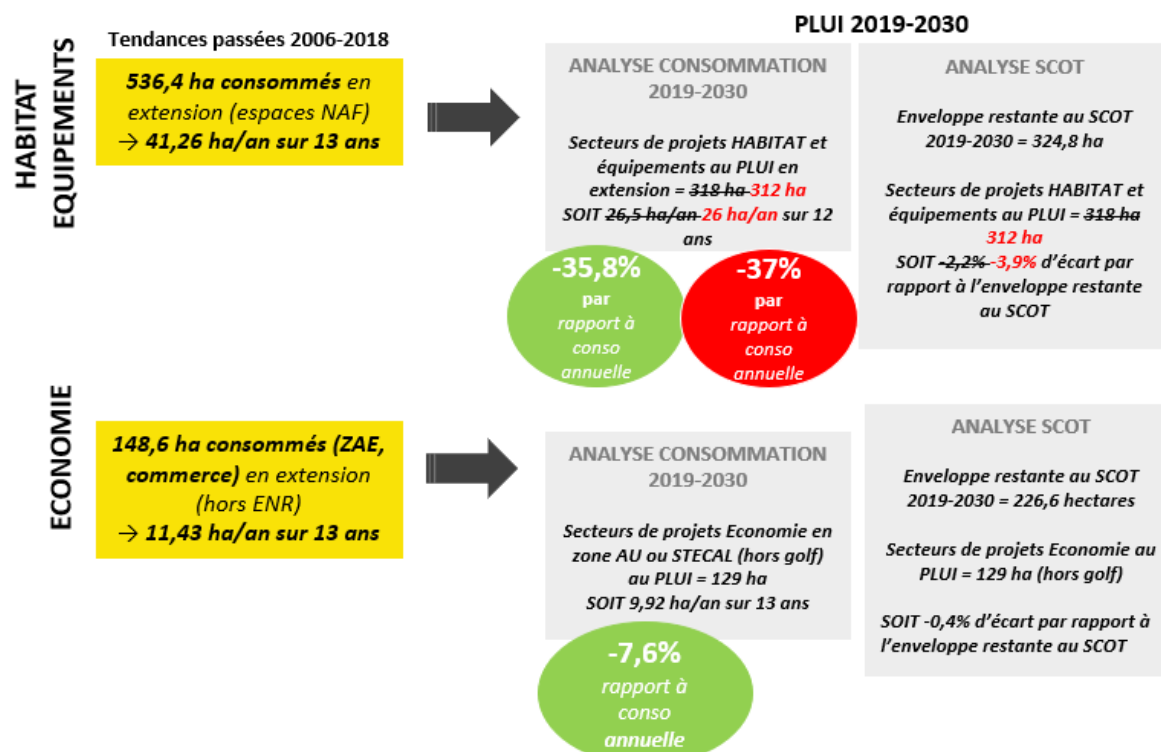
HABITAT EQUIPEMENTS

Tendances passées 2006-2018

536,4 ha consommés en extension (espaces NAF) → 41,26 ha/an sur 13 ans

PLUI 2019-2030

ANALYSE CONSOMMATION 2019-2030

Secteurs de projets HABITAT et équipements au PLUI en extension = ~~318 ha~~ 312 ha SOIT ~~26,5 ha/an~~ 26 ha/an sur 12 ans

-35,8% par rapport à conso annuelle

-37% par rapport à conso annuelle

ANALYSE SCOT

Enveloppe restante au SCOT 2019-2030 = 324,8 ha

Secteurs de projets HABITAT et équipements au PLUI = ~~318 ha~~ 312 ha SOIT ~~-2,2%~~ -3,9% d'écart par rapport à l'enveloppe restante au SCOT

ECONOMIE

148,6 ha consommés (ZAE, commerce) en extension (hors ENR) → 11,43 ha/an sur 13 ans

ANALYSE CONSOMMATION 2019-2030

Secteurs de projets Economie en zone AU ou STECAL (hors golf) au PLUI = 129 ha SOIT 9,92 ha/an sur 13 ans

-7,6% rapport à conso annuelle

ANALYSE SCOT

Enveloppe restante au SCOT 2019-2030 = 226,6 hectares

Secteurs de projets Economie au PLUI = 129 ha (hors golf)

SOIT -0,4% d'écart par rapport à l'enveloppe restante au SCOT